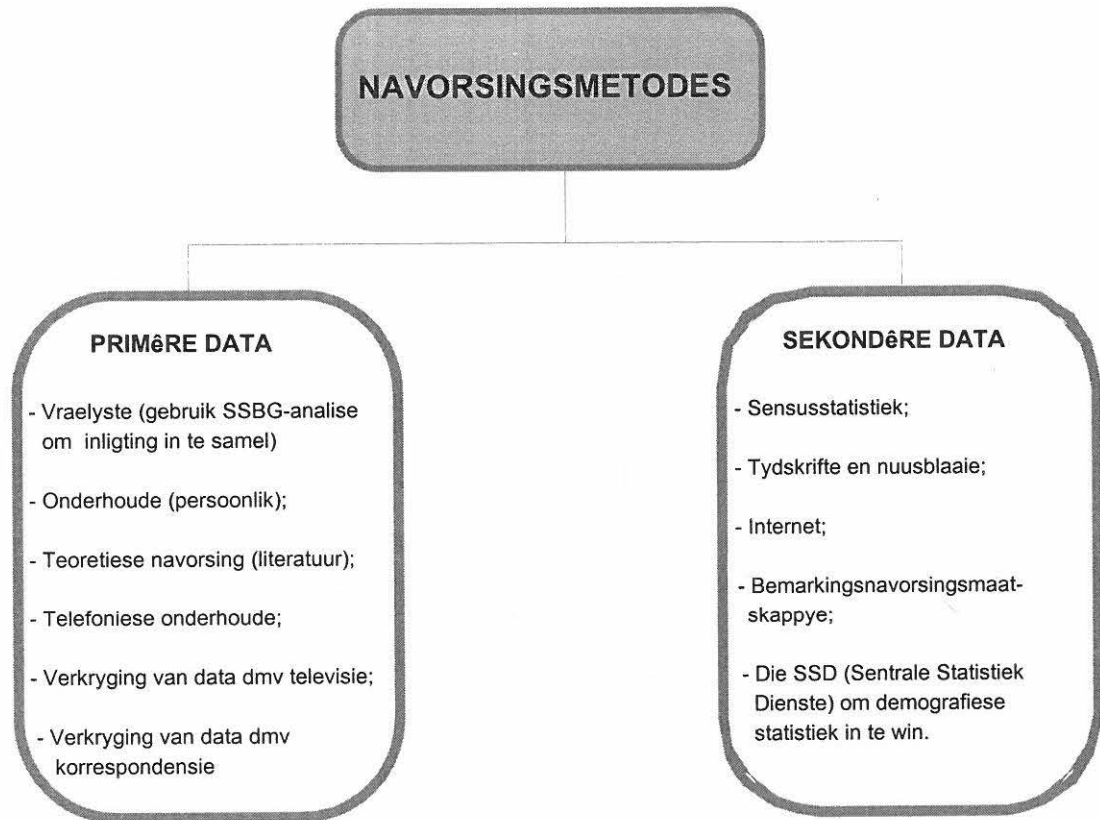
NAVORSINGSMETODES

PRIMêRE DATA

- Vraelyste (gebruik SSBG-analise om inligting in te samel)

- Onderhoude (persoonlik);

- Teoretiese navorsing (literatuur);

- Telefoniese onderhoude;

- Verkryging van data dmv televisie;

- Verkryging van data dmv korrespondensie

SEKONDêRE DATA

- Sensusstatistiek;

- Tydskrifte en nuusblaaie;

- Internet;

- Bemarkingsnavorsingsmaatskappye;

- Die SSD (Sentrale Statistiek Dienste) om demografiese statistiek in te win.